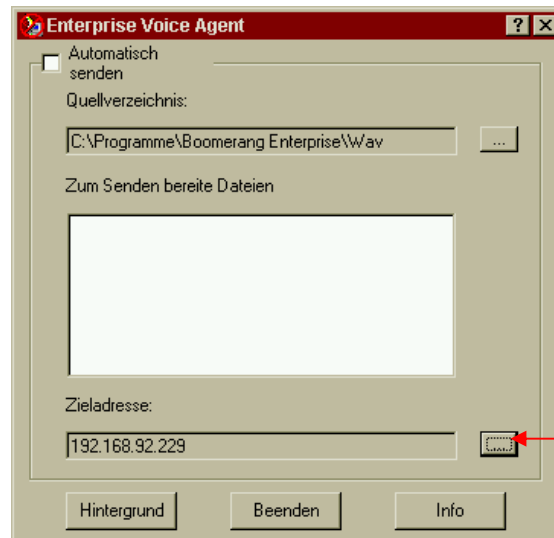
Enterprise Voice Agent

? X

Automatisch senden

Quellverzeichnis:

C:\Programme\Boomerang Enterprise\Wav

...

Zum Senden bereite Dateien

Zieladresse:

192.168.92.229

...

Hintergrund

Beenden

Info